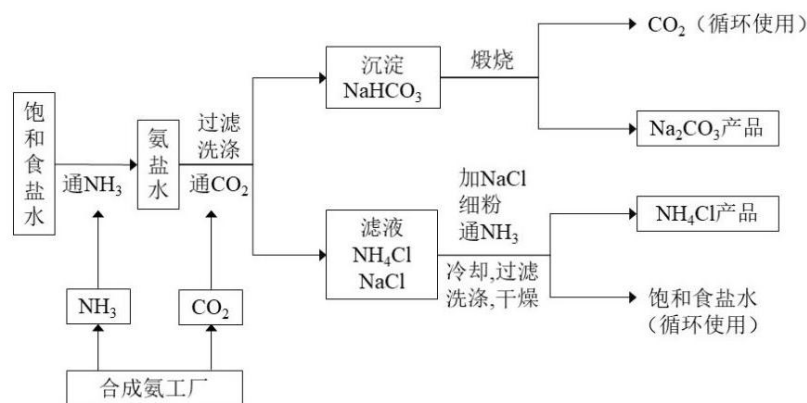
饱和食盐水

通$NH_3$

氨盐水

通$CO_2$

过滤
洗涤

沉淀
$NaHCO_3$

煅烧

$CO_2$（循环使用）

$Na_2CO_3$产品

滤液
$NH_4Cl$
$NaCl$

加NaCl
细粉
通$NH_3$

冷却,过滤
洗涤,干燥

$NH_4Cl$产品

饱和食盐水
（循环使用）

$NH_3$

$CO_2$

合成氨工厂